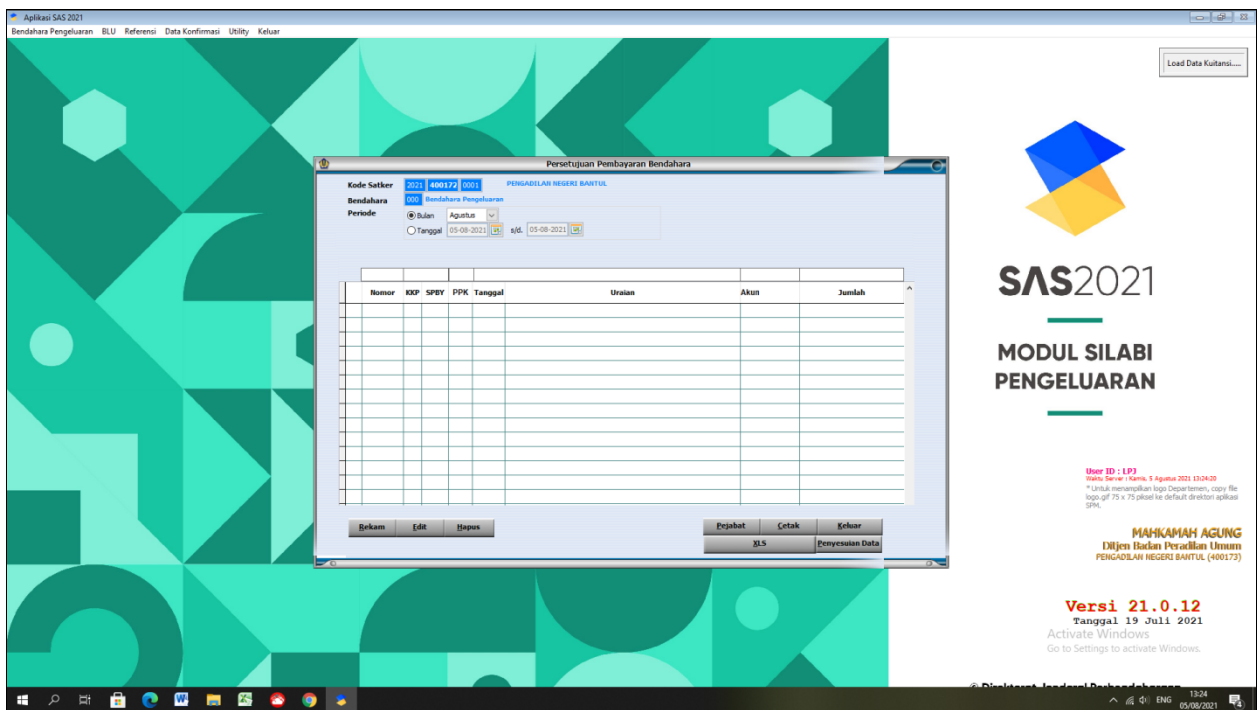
Aplikasi SAS 2021

Bendahara Pengeluaran BLU Referensi Data Konfirmasi Utility Keluar

Load Data Kuitansi.....

Persetujuan Pembayaran Bendahara

Kode Satker 2021 400172 0001 PENGADILAN NEGERI BANTUL
Bendahara 000 Bendahara Pengeluaran
Periode
Bulan Agustus
Tanggal 05-08-2021 s/d. 05-08-2021

| Nomor | KKP | SPBY | PPK | Tanggal | Uraian | Akun | Jumlah |
|---|---|---|---|---|---|---|---|

Rekam Edit Hapus
Pejabat Cetak Keluar
XLS Penyesuaian Data

SAS2021

MODUL SILABI PENGELUARAN

User ID : LPJ
Waktu Server : Kamis, 5 Agustus 2021 13:24:20
* Untuk menampilkan logo Departemen, copy file logo.gif 75 x 75 piksel ke default direktori aplikasi SPM.

MAHKAMAH AGUNG
Ditjen Badan Peradilan Umum
PENGADILAN NEGERI BANTUL (400173)

Versi 21.0.12
Tanggal 19 Juli 2021

Activate Windows
Go to Settings to activate Windows.

© Direktorat Jenderal Perbendaharaan

ENG 13:24 05/08/2021